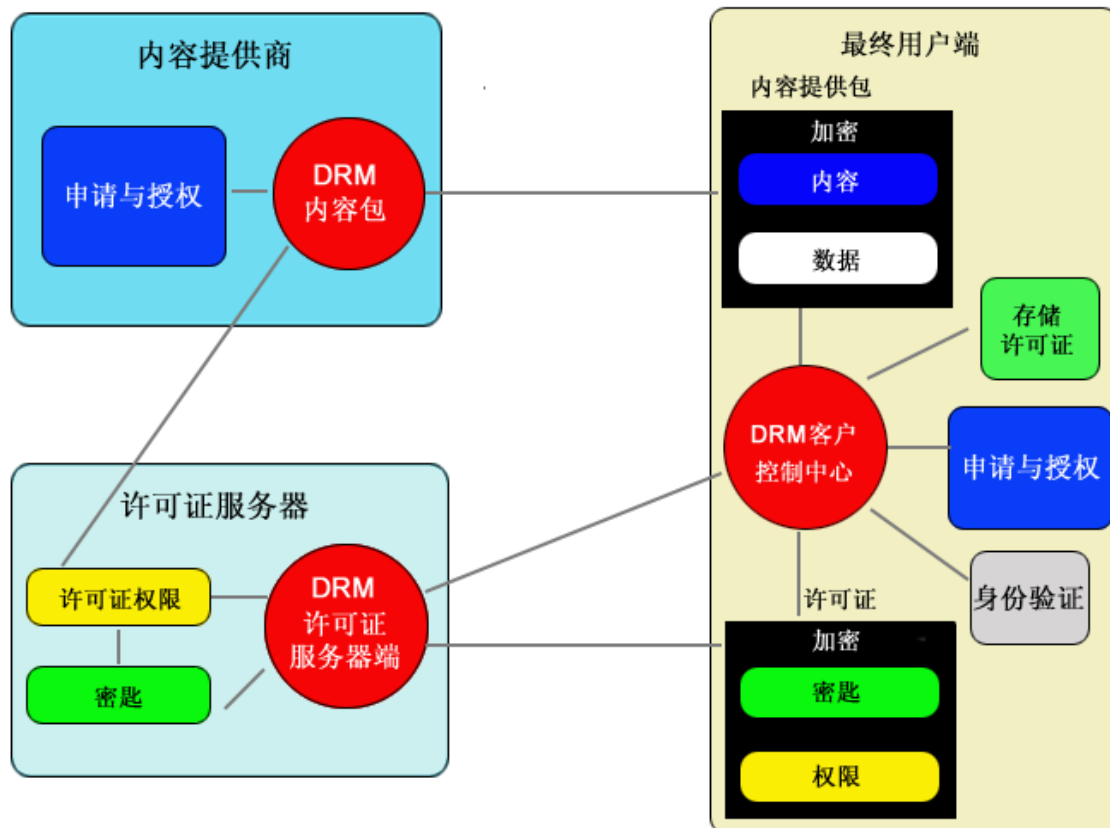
内容提供商

申请与授权

DRM
内容包

最终用户端

内容提供包

加密

内容

数据

存储
许可证

DRM客户
控制中心

申请与授权

身份验证

许可证

加密

密匙

权限

许可证服务器

许可证权限

密匙

DRM
许可证
服务器端